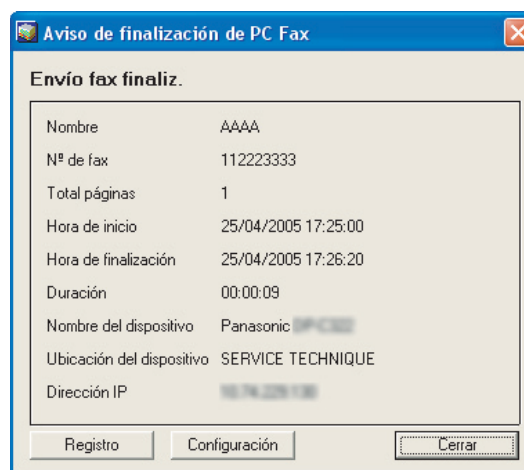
Aviso de finalización de PC Fax

Envío fax finaliz.

| Nombre | AAAA |
|---|---|
| Nº de fax | 112223333 |
| Total páginas | 1 |
| Hora de inicio | 25/04/2005 17:25:00 |
| Hora de finalización | 25/04/2005 17:26:20 |
| Duración | 00:00:09 |
| Nombre del dispositivo | Panasonic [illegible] |
| Ubicación del dispositivo | SERVICE TECHNIQUE |
| Dirección IP | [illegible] |

Registro Configuración Cerrar